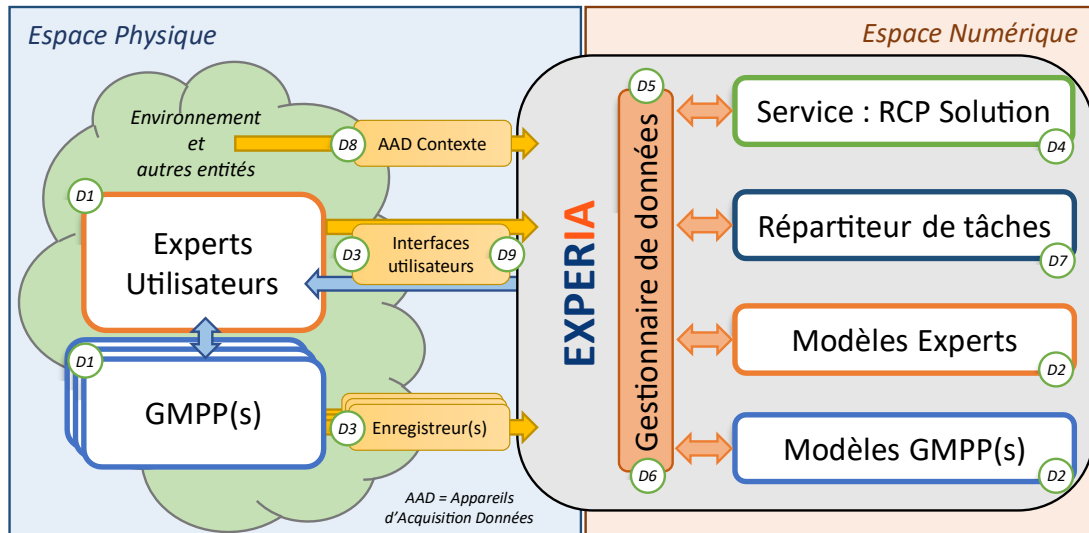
Espace Physique

Espace Numérique

Environnement et autres entités

D8

AAD Contexte

D1

Experts Utilisateurs

D3

Interfaces utilisateurs

D9

D1

GMPP(s)

D3

Enregistreur(s)

AAD = Appareils d'Acquisition Données

EXPERIA

D5

Gestionnaire de données

D6

Service : RCP Solution

D4

Répartiteur de tâches

D7

Modèles Experts

D2

Modèles GMPP(s)

D2